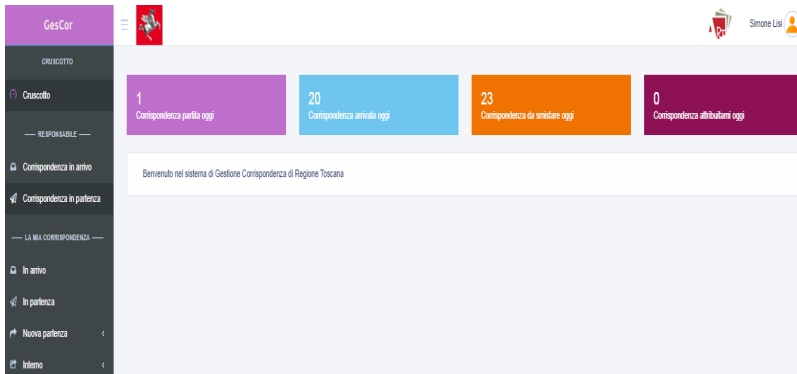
GesCor

Simone Lisi

CRUSCOTTO

Cruscotto

— RESPONSABILE —

Corrispondenza in arrivo

Corrispondenza in partenza

— LA MIA CORRISPONDENZA —

In arrivo

In partenza

Nuova partenza

Interno

1
Corrispondenza partita oggi

20
Corrispondenza arrivata oggi

23
Corrispondenza da smistare oggi

0
Corrispondenza attribuitami oggi

Benvenuto nel sistema di Gestione Corrispondenza di Regione Toscana